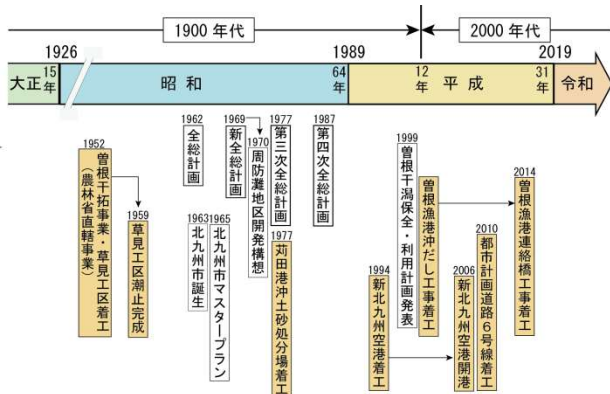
1900 年代

2000 年代

1926

1989

2019

大正 15 年

昭和

64 年

12 年

平成

31 年

令和

1952
曽根干拓事業・草見工区着工（農林省直轄事業）

1959
草見工区潮止完成

1962
全総計画

1963
北九州市誕生

1965
北九州市マスタープラン

1969
新全総計画

1970
周防灘地区開発構想

1977
第三次全総計画

1977
苅田港沖土砂処分場着工

1987
第四次全総計画

1994
新北九州空港着工

1999
曽根干潟保全・利用計画発表

曽根漁港沖だし工事着工

2006
新北九州空港開港

2010
都市計画道路6号線着工

2014
曽根漁港連絡橋工事着工